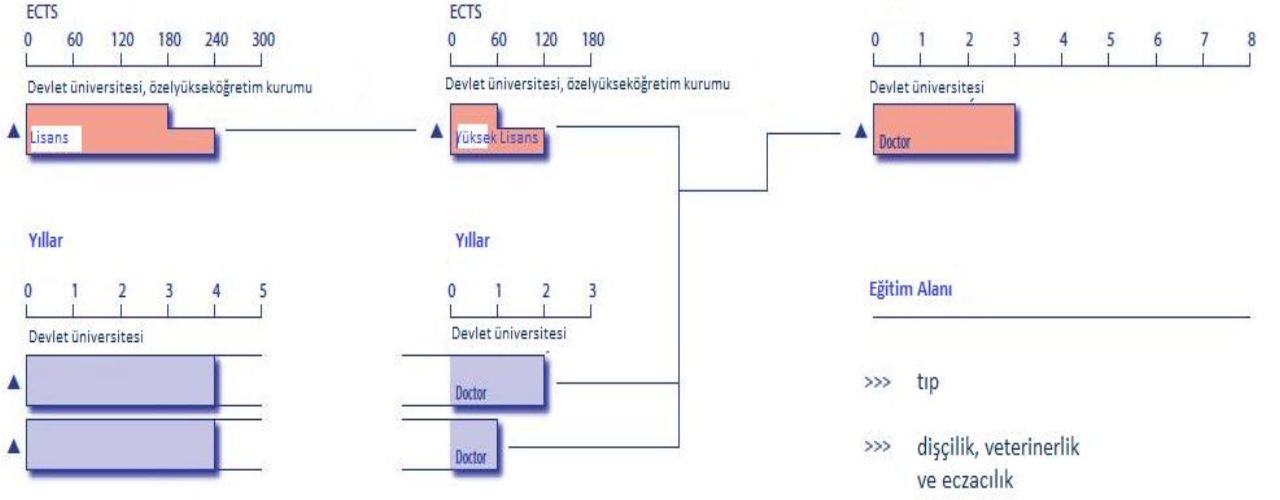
ECTS
0 60 120 180 240 300
Devlet üniversitesi, özelyükseköğretim kurumu
Lisans

ECTS
0 60 120 180
Devlet üniversitesi, özelyükseköğretim kurumu
Yüksek Lisans

0 1 2 3 4 5 6 7 8
Devlet üniversitesi
Doctor

Yıllar
0 1 2 3 4 5
Devlet üniversitesi

Yıllar
0 1 2 3
Devlet üniversitesi
Doctor
Doctor

Eğitim Alanı
>>> tıp
>>> dişçilik, veterinerlik ve eczacılık